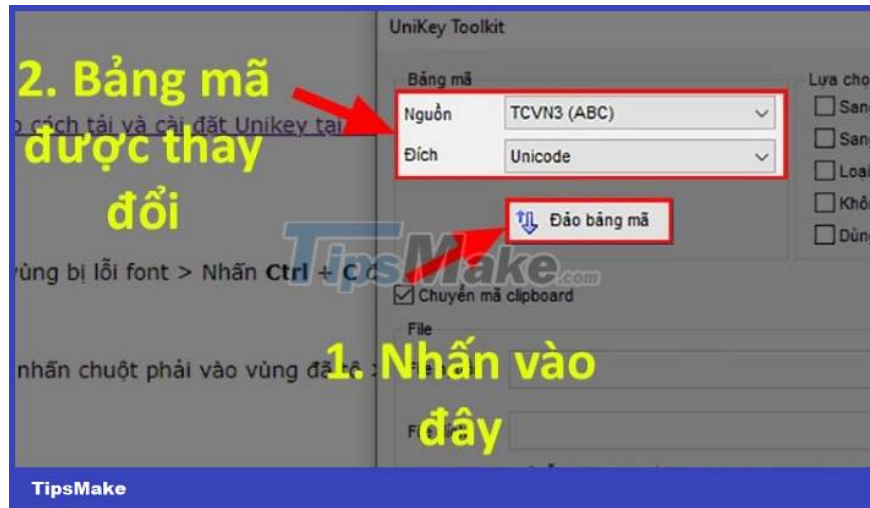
2. Bảng mã được thay đổi

o cách tải và cài đặt Unikey tại

vùng bị lỗi font > Nhấn Ctrl + C

nhấn chuột phải vào vùng đã tô

UniKey Toolkit

Bảng mã

Nguồn TCVN3 (ABC)

Đích Unicode

Đảo bảng mã

Lựa chọ

Sang

Sang

Loại

Khô

Dùng

Chuyển mã clipboard

File

File

File

1. Nhấn vào đây

TipsMake.com

TipsMake